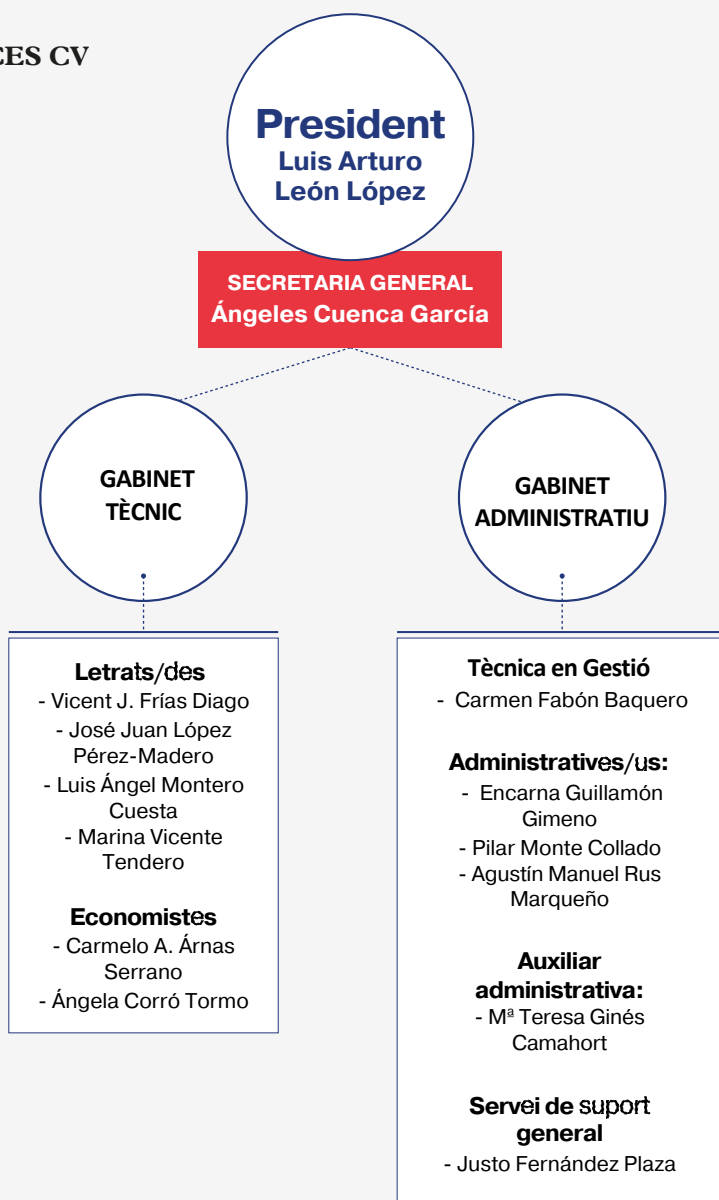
CES CV

President
Luis Arturo
León López

SECRETARIA GENERAL
Ángeles Cuenca García

GABINET
TÈCNIC

GABINET
ADMINISTRATIU

Letrats/des
- Vicent J. Frías Diago
- José Juan López Pérez-Madero
- Luis Ángel Montero Cuesta
- Marina Vicente Tendero

Economistes
- Carmelo A. Árnas Serrano
- Ángela Corró Tormo

Tècnica en Gestió
- Carmen Fabón Baquero

Administratives/us:
- Encarna Guillamón Gimeno
- Pilar Monte Collado
- Agustín Manuel Rus Marqueño

Auxiliar administrativa:
- Mª Teresa Ginés Camahort

Servei de suport general
- Justo Fernández Plaza